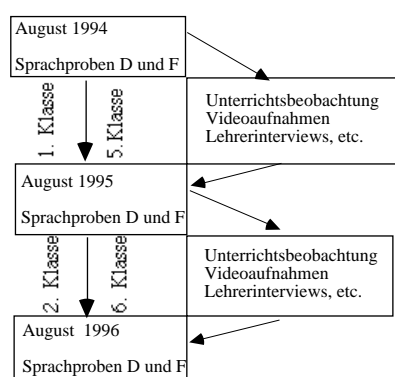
August 1994

Sprachproben D und F

1. Klasse

5. Klasse

Unterrichtsbeobachtung
Videoaufnahmen
Lehrerinterviews, etc.

August 1995

Sprachproben D und F

2. Klasse

6. Klasse

Unterrichtsbeobachtung
Videoaufnahmen
Lehrerinterviews, etc.

August 1996

Sprachproben D und F